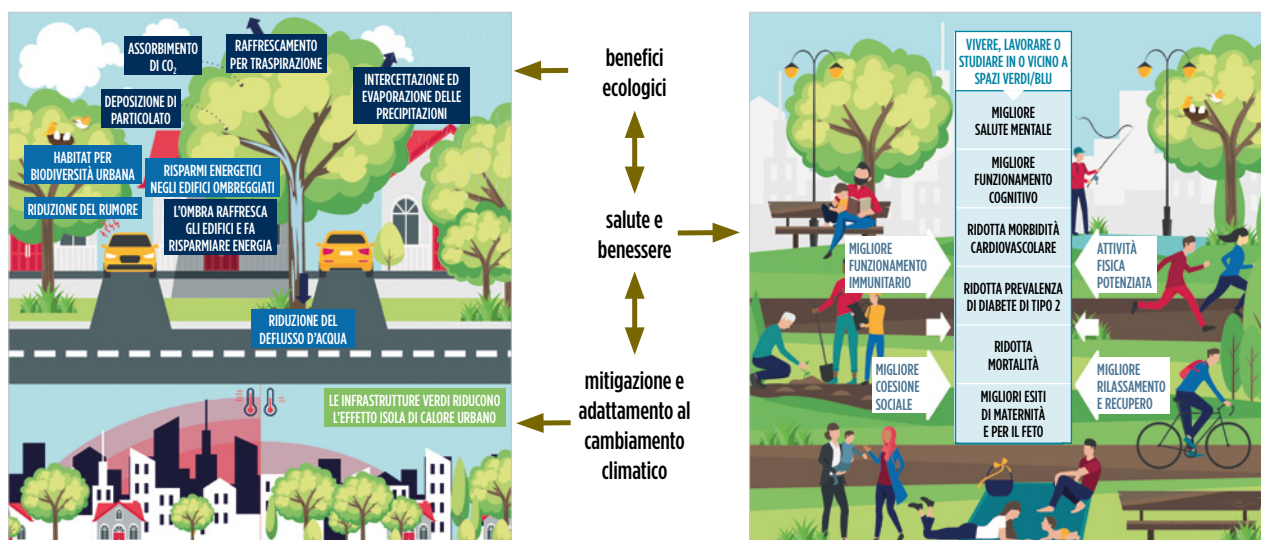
ASSORBIMENTO DI $CO_2$

RAFFRESCAMENTO PER TRASPIRAZIONE

DEPOSIZIONE DI PARTICOLATO

INTERCETTAZIONE ED EVAPORAZIONE DELLE PRECIPITAZIONI

HABITAT PER BIODIVERSITÀ URBANA

RISPARMI ENERGETICI NEGLI EDIFICI OMBREGGIATI

RIDUZIONE DEL RUMORE

L'OMBRA RAFFRESCA GLI EDIFICI E FA RISPARMIARE ENERGIA

RIDUZIONE DEL DEFLUSSO D'ACQUA

LE INFRASTRUTTURE VERDI RIDUCONO L'EFFETTO ISOLA DI CALORE URBANO

benefici ecologici

salute e benessere

mitigazione e adattamento al cambiamento climatico

VIVERE, LAVORARE O STUDIARE IN O VICINO A SPAZI VERDI/BLU

MIGLIORE SALUTE MENTALE

MIGLIORE FUNZIONAMENTO COGNITIVO

RIDOTTA MORBIDITÀ CARDIOVASCOLARE

RIDOTTA PREVALENZA DI DIABETE DI TIPO 2

RIDOTTA MORTALITÀ

MIGLIORI ESITI DI MATERNITÀ E PER IL FETO

MIGLIORE FUNZIONAMENTO IMMUNITARIO

ATTIVITÀ FISICA POTENZIATA

MIGLIORE COESIONE SOCIALE

MIGLIORE RILASSAMENTO E RECUPERO